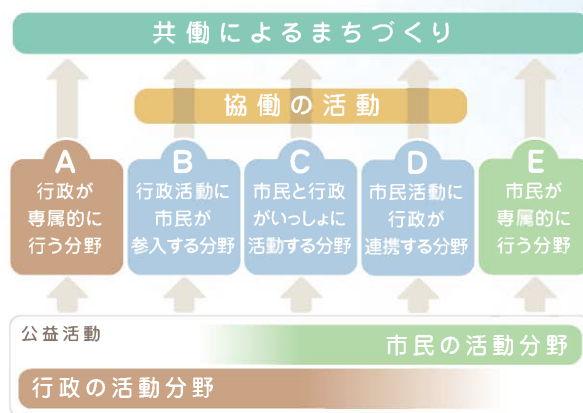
共働によるまちづくり

協働の活動

A
行政が専属的に行う分野

B
行政活動に市民が参入する分野

C
市民と行政がいっしょに活動する分野

D
市民活動に行政が連携する分野

E
市民が専属的に行う分野

公益活動

市民の活動分野

行政の活動分野